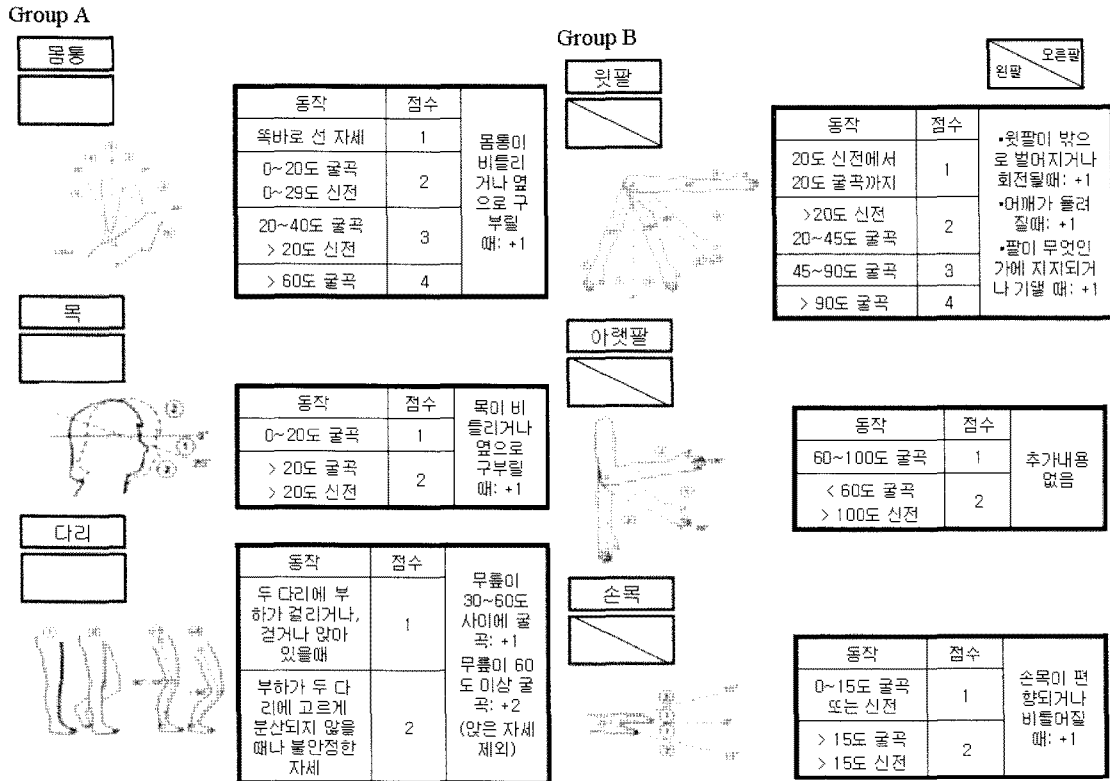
Group A

몸통

| 동작 | 점수 | 몸통이 비틀리거나 옆으로 구부릴 때: +1 |
|---|---|---|
| 똑바로 선 자세 | 1 | |
| 0~20도 굴곡 0~29도 신전 | 2 | |
| 20~40도 굴곡 > 20도 신전 | 3 | |
| > 60도 굴곡 | 4 | |

목

| 동작 | 점수 | 목이 비틀리거나 옆으로 구부릴 때: +1 |
|---|---|---|
| 0~20도 굴곡 | 1 | |
| > 20도 굴곡 > 20도 신전 | 2 | |

다리

| 동작 | 점수 | 무릎이 30~60도 사이에 굴곡: +1 무릎이 60도 이상 굴곡: +2 (앉은 자세 제외) |
|---|---|---|
| 두 다리에 부하가 걸리거나, 걷거나 앉아 있을때 | 1 | |
| 부하가 두 다리에 고르게 분산되지 않을 때나 불안정한 자세 | 2 | |

Group B

오른팔
왼팔

윗팔

| 동작 | 점수 | •윗팔이 밖으로 벌어지거나 회전될때: +1 •어깨가 올려질때: +1 •팔이 무엇인가에 지지되거나 기댈 때: +1 |
|---|---|---|
| 20도 신전에서 20도 굴곡까지 | 1 | |
| >20도 신전 20~45도 굴곡 | 2 | |
| 45~90도 굴곡 | 3 | |
| > 90도 굴곡 | 4 | |

아랫팔

| 동작 | 점수 | 추가내용 없음 |
|---|---|---|
| 60~100도 굴곡 | 1 | |
| < 60도 굴곡 > 100도 신전 | 2 | |

손목

| 동작 | 점수 | 손목이 편향되거나 비틀어질 때: +1 |
|---|---|---|
| 0~15도 굴곡 또는 신전 | 1 | |
| > 15도 굴곡 > 15도 신전 | 2 | |